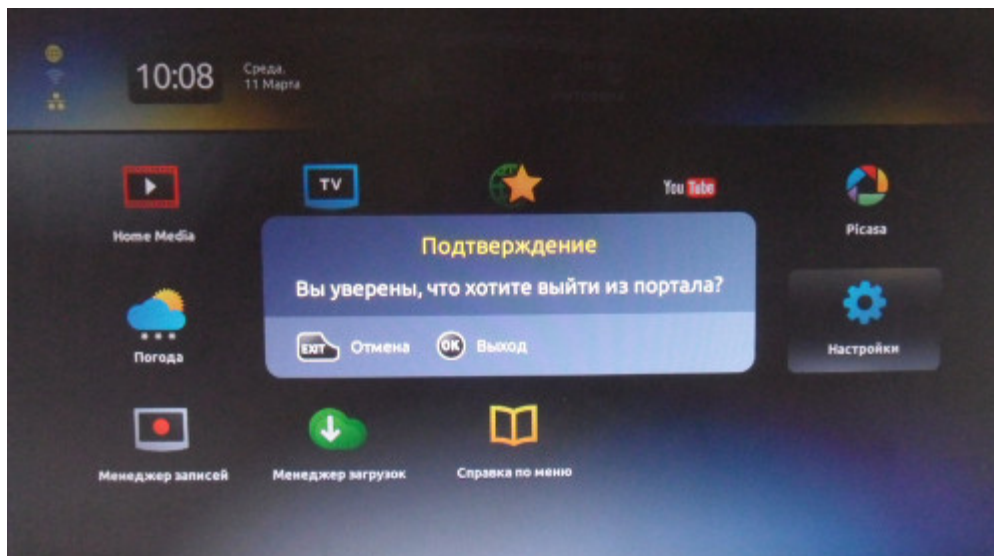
10:08 Среда, 11 Марта

TV

YouTube

Home Media

Picasa

Подтверждение

Вы уверены, что хотите выйти из портала?

EXIT Отмена OK Выход

Погода

Настройки

Менеджер записей

Менеджер загрузок

Справка по меню